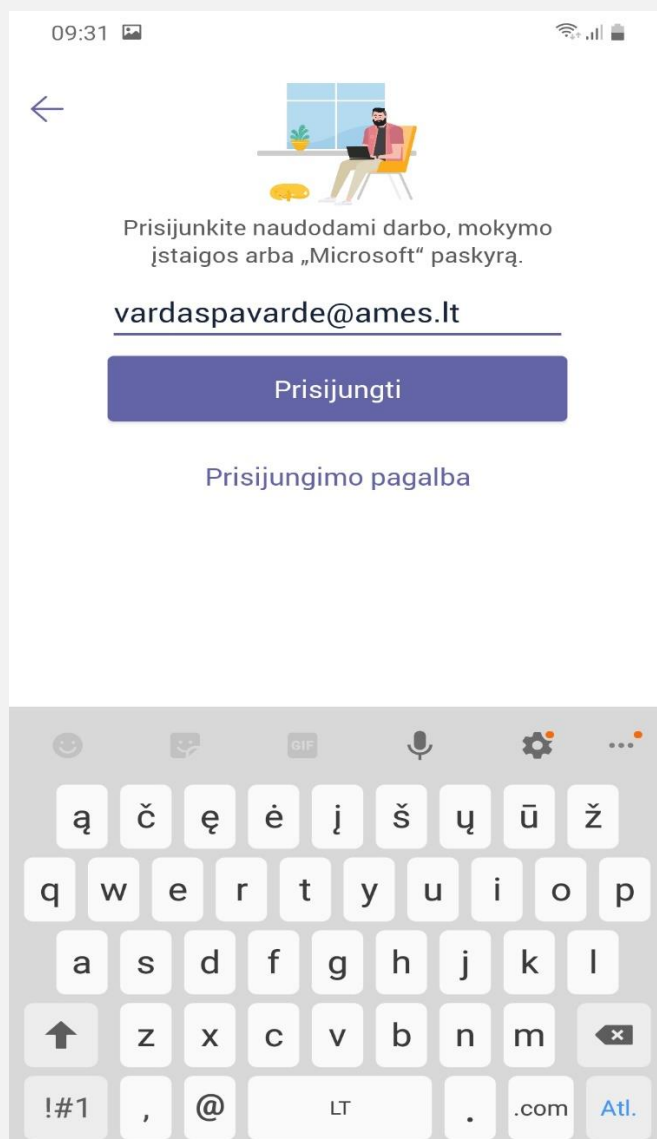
09:31

Prisijunkite naudodami darbo, mokymo įstaigos arba „Microsoft“ paskyrą.

vardaspavarde@ames.lt

Prisijungti

Prisijungimo pagalba

GIF

ą č ę ė į š ų ū ž
q w e r t y u i o p
a s d f g h j k l
z x c v b n m
!#1 , @ LT . .com Atl.